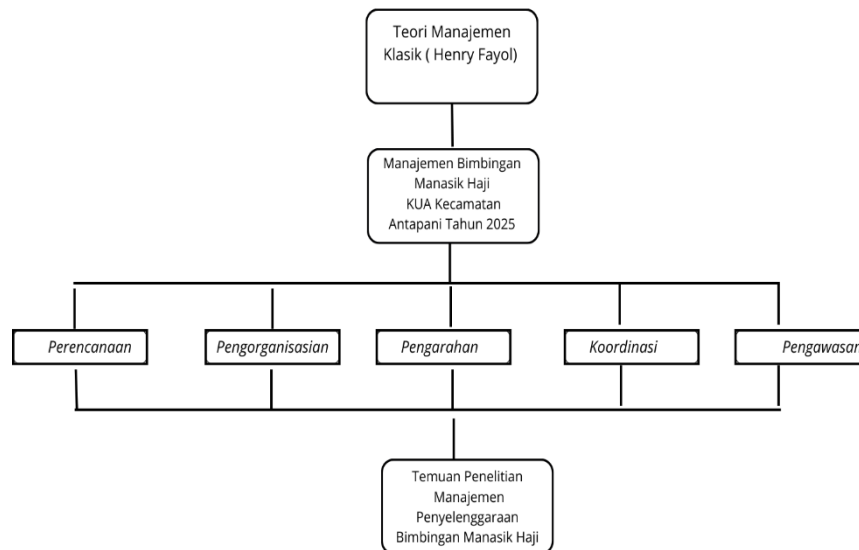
Teori Manajemen Klasik ( Henry Fayol)

Manajemen Bimbingan Manasik Haji KUA Kecamatan Antapani Tahun 2025

Perencanaan

Pengorganisasian

Pengarahan

Koordinasi

Pengawasan

Temuan Penelitian Manajemen Penyelenggaraan Bimbingan Manasik Haji